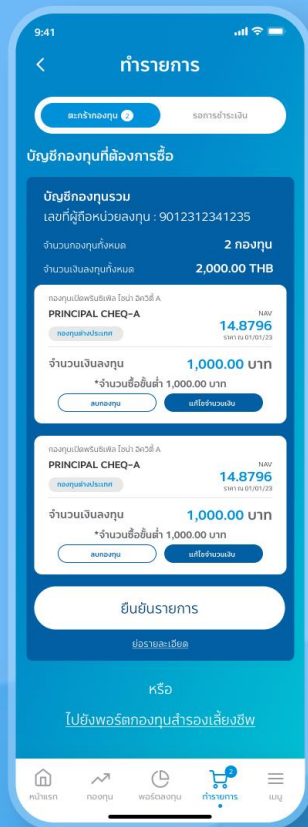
9:41

ทำรายการ

ตะกร้ากองทุน 2

รอการชำระเงิน

บัญชีกองทุนที่ต้องการซื้อ

บัญชีกองทุนรวม
เลขที่ผู้ถือหน่วยลงทุน : 9012312341235

จำนวนกองทุนทั้งหมด 2 กองทุน

จำนวนเงินลงทุนทั้งหมด 2,000.00 THB

กองทุนเปิดพรินซิเพิล ไชน่า อิควิตี้ A
PRINCIPAL CHEQ-A
กองทุนต่างประเทศ
NAV
14.8796
ราคา ณ 01/01/23

จำนวนเงินลงทุน 1,000.00 บาท
*จำนวนซื้อขั้นต่ำ 1,000.00 บาท

ลบกองทุน
แก้ไขจำนวนเงิน

กองทุนเปิดพรินซิเพิล ไชน่า อิควิตี้ A
PRINCIPAL CHEQ-A
กองทุนต่างประเทศ
NAV
14.8796
ราคา ณ 01/01/23

จำนวนเงินลงทุน 1,000.00 บาท
*จำนวนซื้อขั้นต่ำ 1,000.00 บาท

ลบกองทุน
แก้ไขจำนวนเงิน

ยืนยันรายการ

ย่อรายละเอียด

หรือ

ไปยังพอร์ตกองทุนสำรองเลี้ยงชีพ

หน้าแรก
กองทุน
พอร์ตลงทุน
2
ทำรายการ
เมนู